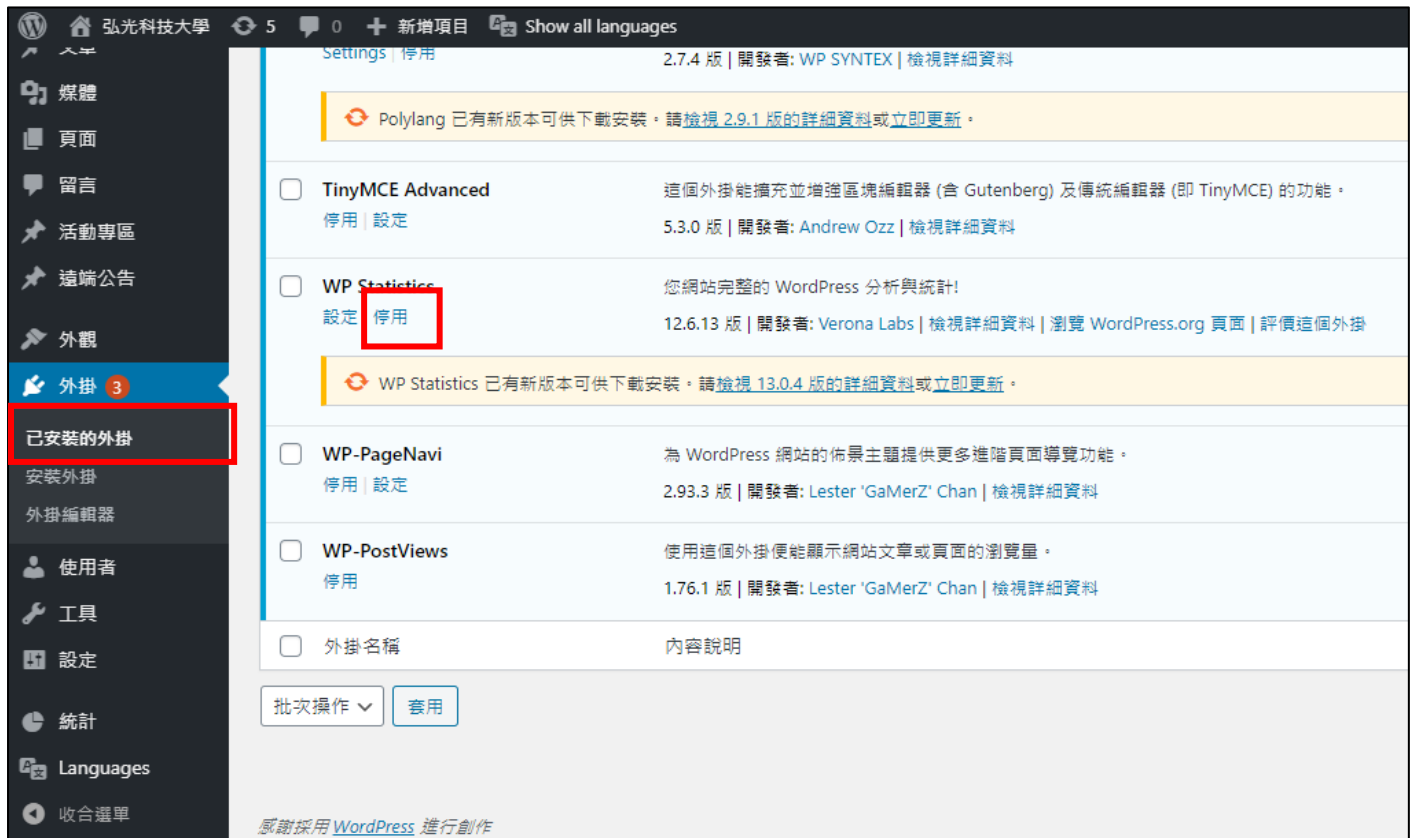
弘光科技大學 5 0 新增項目 Show all languages

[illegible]
媒體
頁面
留言
活動專區
遠端公告
外觀
外掛 3
已安裝的外掛
安裝外掛
外掛編輯器
使用者
工具
設定
統計
Languages
收合選單

Settings | 停用
2.7.4 版 | 開發者: WP SYNTEX | 檢視詳細資料

Polylang 已有新版本可供下載安裝。請檢視 2.9.1 版的詳細資料或立即更新。

TinyMCE Advanced
停用 | 設定
這個外掛能擴充並增強區塊編輯器 (含 Gutenberg) 及傳統編輯器 (即 TinyMCE) 的功能。
5.3.0 版 | 開發者: Andrew Ozz | 檢視詳細資料

WP Statistics
設定 | 停用
您網站完整的 WordPress 分析與統計!
12.6.13 版 | 開發者: Verona Labs | 檢視詳細資料 | 瀏覽 WordPress.org 頁面 | 評價這個外掛

WP Statistics 已有新版本可供下載安裝。請檢視 13.0.4 版的詳細資料或立即更新。

WP-PageNavi
停用 | 設定
為 WordPress 網站的佈景主題提供更多進階頁面導覽功能。
2.93.3 版 | 開發者: Lester 'GaMerZ' Chan | 檢視詳細資料

WP-PostViews
停用
使用這個外掛便能顯示網站文章或頁面的瀏覽量。
1.76.1 版 | 開發者: Lester 'GaMerZ' Chan | 檢視詳細資料

外掛名稱
內容說明

批次操作
套用

感謝採用 WordPress 進行創作